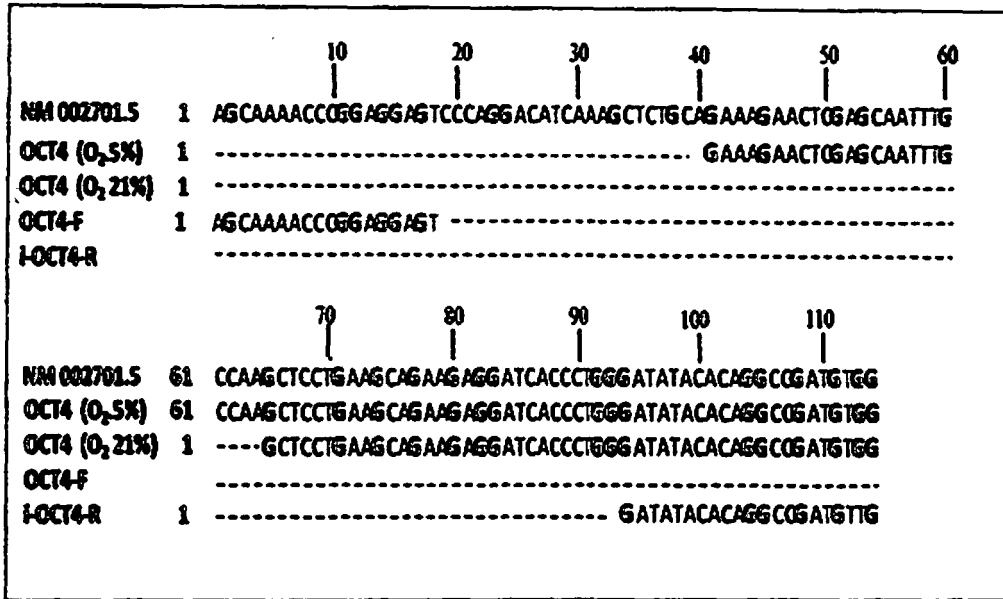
10 20 30 40 50 60

| | | |
|---|---|---|
| NM 002701.5 | 1 | AGCAAAACCCGGAGGAGTCCCAGGACATCAAAGCTCTGCAGAAAGAACTCGAGCAATTTG |
| OCT4 ($O_2$5%) | 1 | ------------------------------------------GAAAGAACTCGAGCAATTTG |
| OCT4 ($O_2$ 21%) | 1 | ------------------------------------------------------------ |
| OCT4-F | 1 | AGCAAAACCCGGAGGAGT------------------------------------------ |
| I-OCT4-R | | ------------------------------------------------------------ |

70 80 90 100 110

| | | |
|---|---|---|
| NM 002701.5 | 61 | CCAAGCTCCTGAAGCAGAAGAGGATCACCCTGGGATATACACAGGCCGATGTGG |
| OCT4 ($O_2$5%) | 61 | CCAAGCTCCTGAAGCAGAAGAGGATCACCCTGGGATATACACAGGCCGATGTGG |
| OCT4 ($O_2$ 21%) | 1 | ----GCTCCTGAAGCAGAAGAGGATCACCCTGGGATATACACAGGCCGATGTGG |
| OCT4-F | | ------------------------------------------------------ |
| I-OCT4-R | 1 | ---------------------------------GATATACACAGGCCGATGTTG |